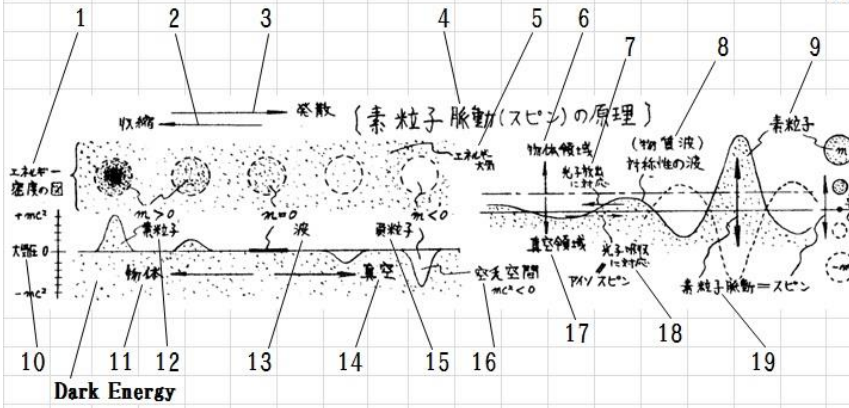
1 2 3 4 5 6 7 8 9

収縮 発散 〔素粒子脈動(スピン)の原理〕

エネルギー密度の図

エネルギー大気

物体領域

光子放出に対応

(物質波)

対称性の波

素粒子

$+mc^2$

大気圧 0

$-mc^2$

$m>0$

素粒子

$m=0$

波

$m<0$

反粒子

物体

真空

空乏空間 $mc^2<0$

真空領域

光子吸収に対応

アイソスピン

素粒子脈動=スピン

10 11 12 13 14 15 16 17 18 19

Dark Energy